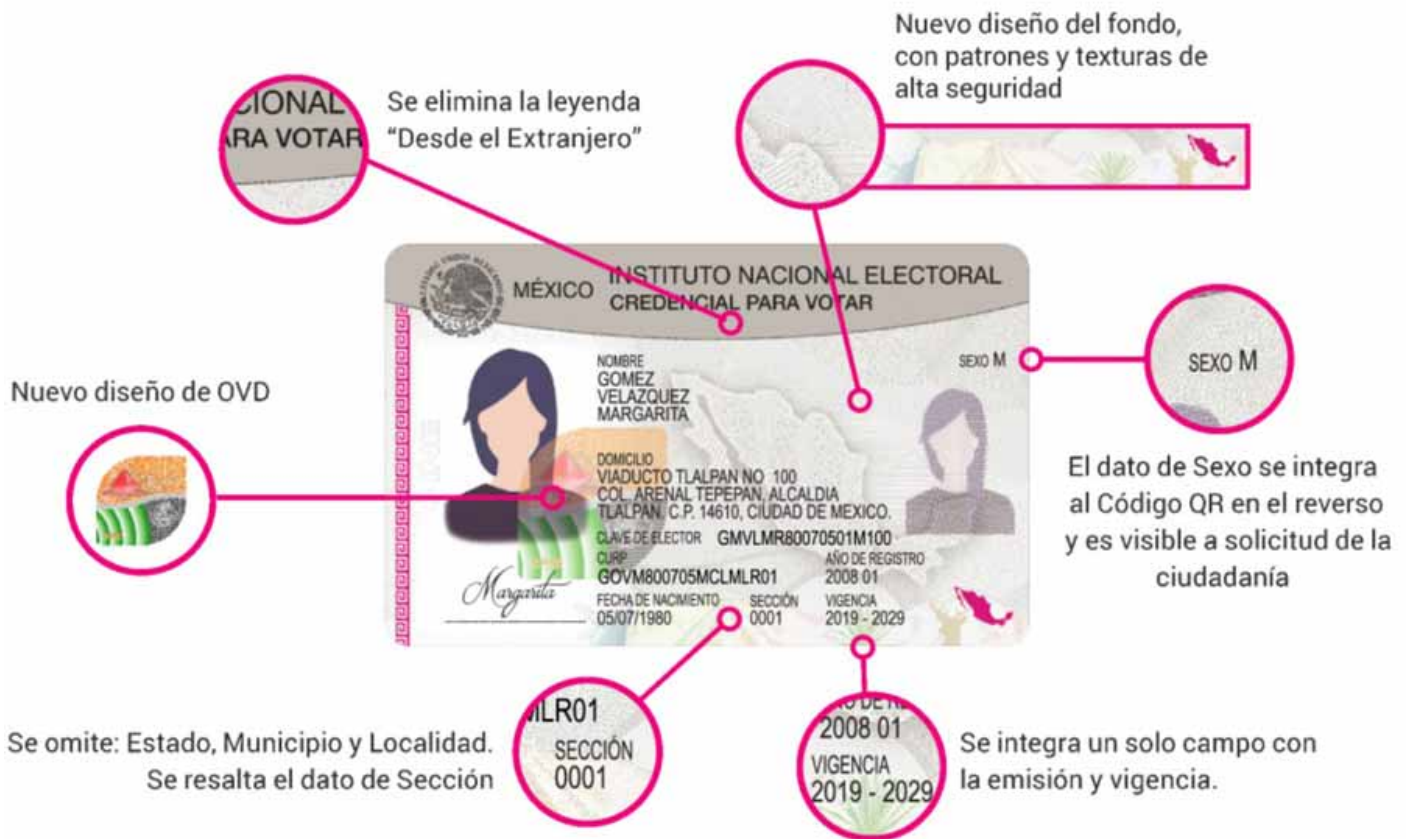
Nuevo diseño del fondo, con patrones y texturas de alta seguridad

CIONAL
ARA VOTAR

Se elimina la leyenda "Desde el Extranjero"

MÉXICO INSTITUTO NACIONAL ELECTORAL
CREDENCIAL PARA VOTAR

NOMBRE
GOMEZ
VELAZQUEZ
MARGARITA

SEXO M

SEXO M

Nuevo diseño de OVD

DOMICILIO
VIADUCTO TLALPAN NO 100
COL. ARENAL TEPEPAN, ALCALDIA
TLALPAN, C.P. 14610, CIUDAD DE MEXICO.
CLAVE DE ELECTOR GMVLMR80070501M100
CURP GOVM800705MCLMLR01
AÑO DE REGISTRO 2008 01
Margarita
FECHA DE NACIMIENTO 05/07/1980
SECCIÓN 0001
VIGENCIA 2019 - 2029

El dato de Sexo se integra al Código QR en el reverso y es visible a solicitud de la ciudadanía

MLR01
SECCIÓN
0001

Se omite: Estado, Municipio y Localidad. Se resalta el dato de Sección

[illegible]
2008 01
VIGENCIA
2019 - 2029

Se integra un solo campo con la emisión y vigencia.